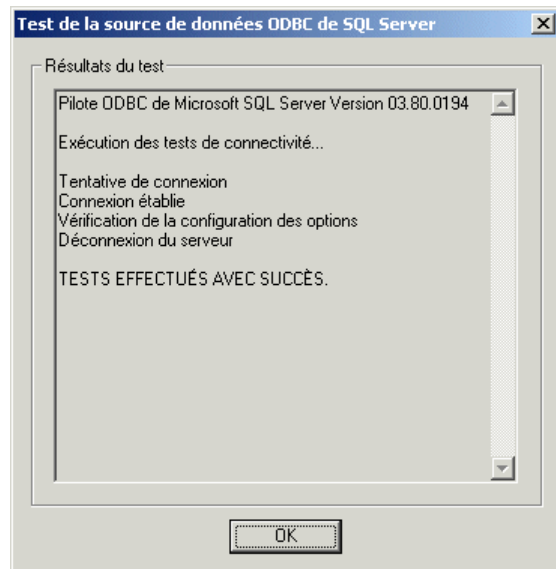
Test de la source de données ODBC de SQL Server

Résultats du test

Pilote ODBC de Microsoft SQL Server Version 03.80.0194

Exécution des tests de connectivité...

Tentative de connexion
Connexion établie
Vérification de la configuration des options
Déconnexion du serveur

TESTS EFFECTUÉS AVEC SUCCÈS.

OK